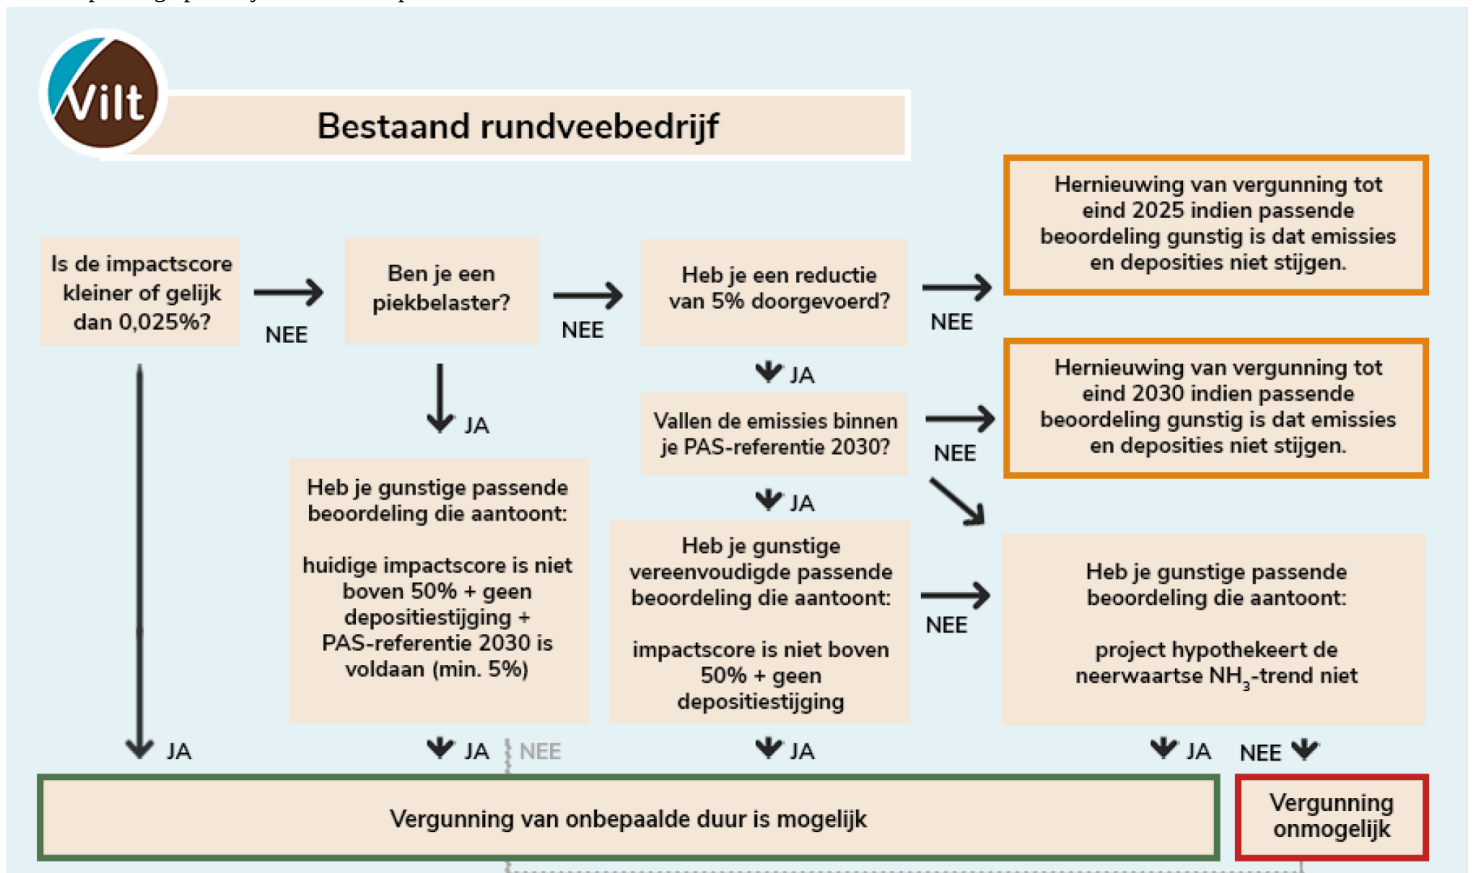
Vilt

Bestaand rundveebedrijf

Is de impactscore kleiner of gelijk dan 0,025%?

NEE

Ben je een piekbelaster?

NEE

Heb je een reductie van 5% doorgevoerd?

NEE

Hernieuwing van vergunning tot eind 2025 indien passende beoordeling gunstig is dat emissies en deposities niet stijgen.

JA

JA

Vallen de emissies binnen je PAS-referentie 2030?

NEE

Hernieuwing van vergunning tot eind 2030 indien passende beoordeling gunstig is dat emissies en deposities niet stijgen.

Heb je gunstige passende beoordeling die aantoont:

huidige impactscore is niet boven 50% + geen depositiestijging + PAS-referentie 2030 is voldaan (min. 5%)

JA

Heb je gunstige vereenvoudigde passende beoordeling die aantoont:

impactscore is niet boven 50% + geen depositiestijging

NEE

Heb je gunstige passende beoordeling die aantoont:

project hypothekeert de neerwaartse $NH_3$-trend niet

JA

JA

NEE

JA

JA

NEE

Vergunning van onbepaalde duur is mogelijk

Vergunning onmogelijk